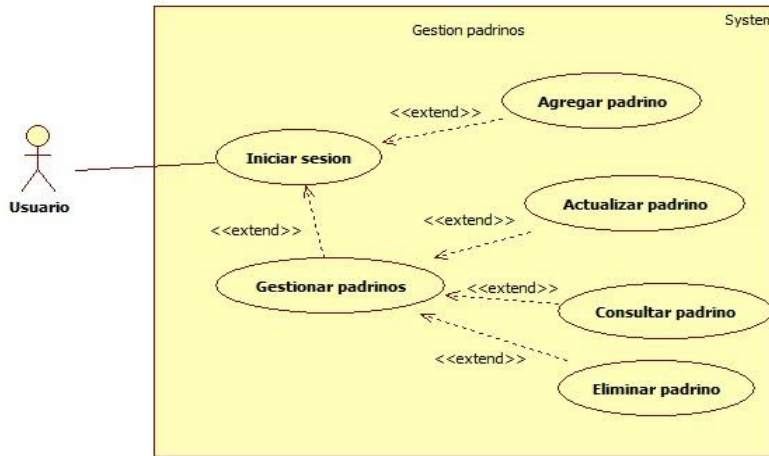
Gestion padrinos

Systen

Usuario

<<extend>>

Agregar padrino

Iniciar sesion

<<extend>>

Actualizar padrino

<<extend>>

Gestionar padrinos

<<extend>>

Consultar padrino

<<extend>>

Eliminar padrino